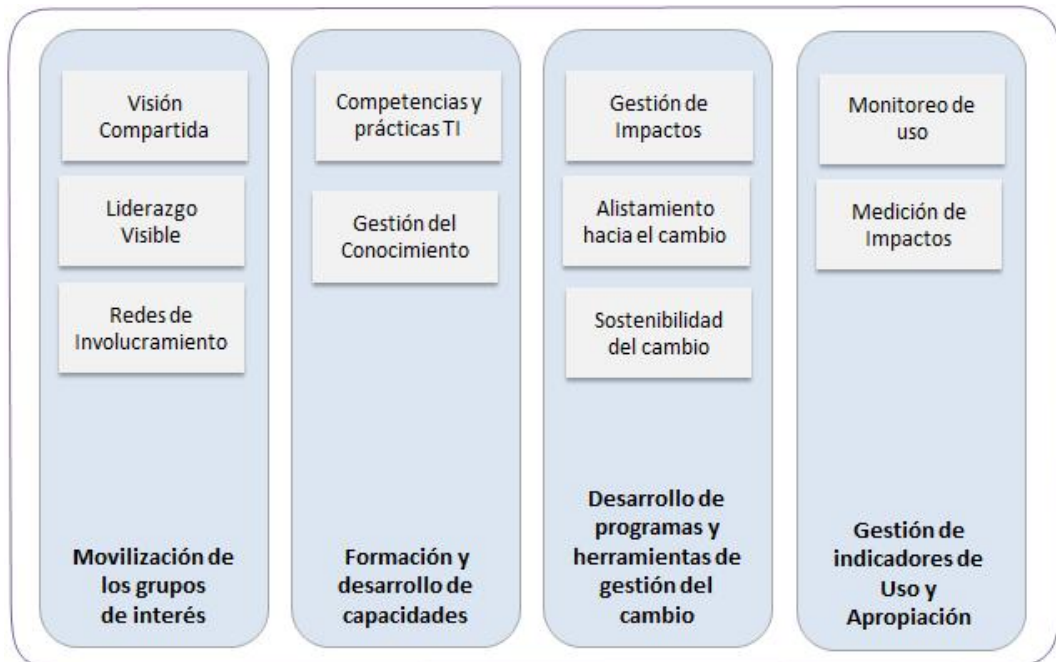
Visión Compartida

Liderazgo Visible

Redes de Involucramiento

Movilización de los grupos de interés

Competencias y prácticas TI

Gestión del Conocimiento

Formación y desarrollo de capacidades

Gestión de Impactos

Alistamiento hacia el cambio

Sostenibilidad del cambio

Desarrollo de programas y herramientas de gestión del cambio

Monitoreo de uso

Medición de Impactos

Gestión de indicadores de Uso y Apropiación